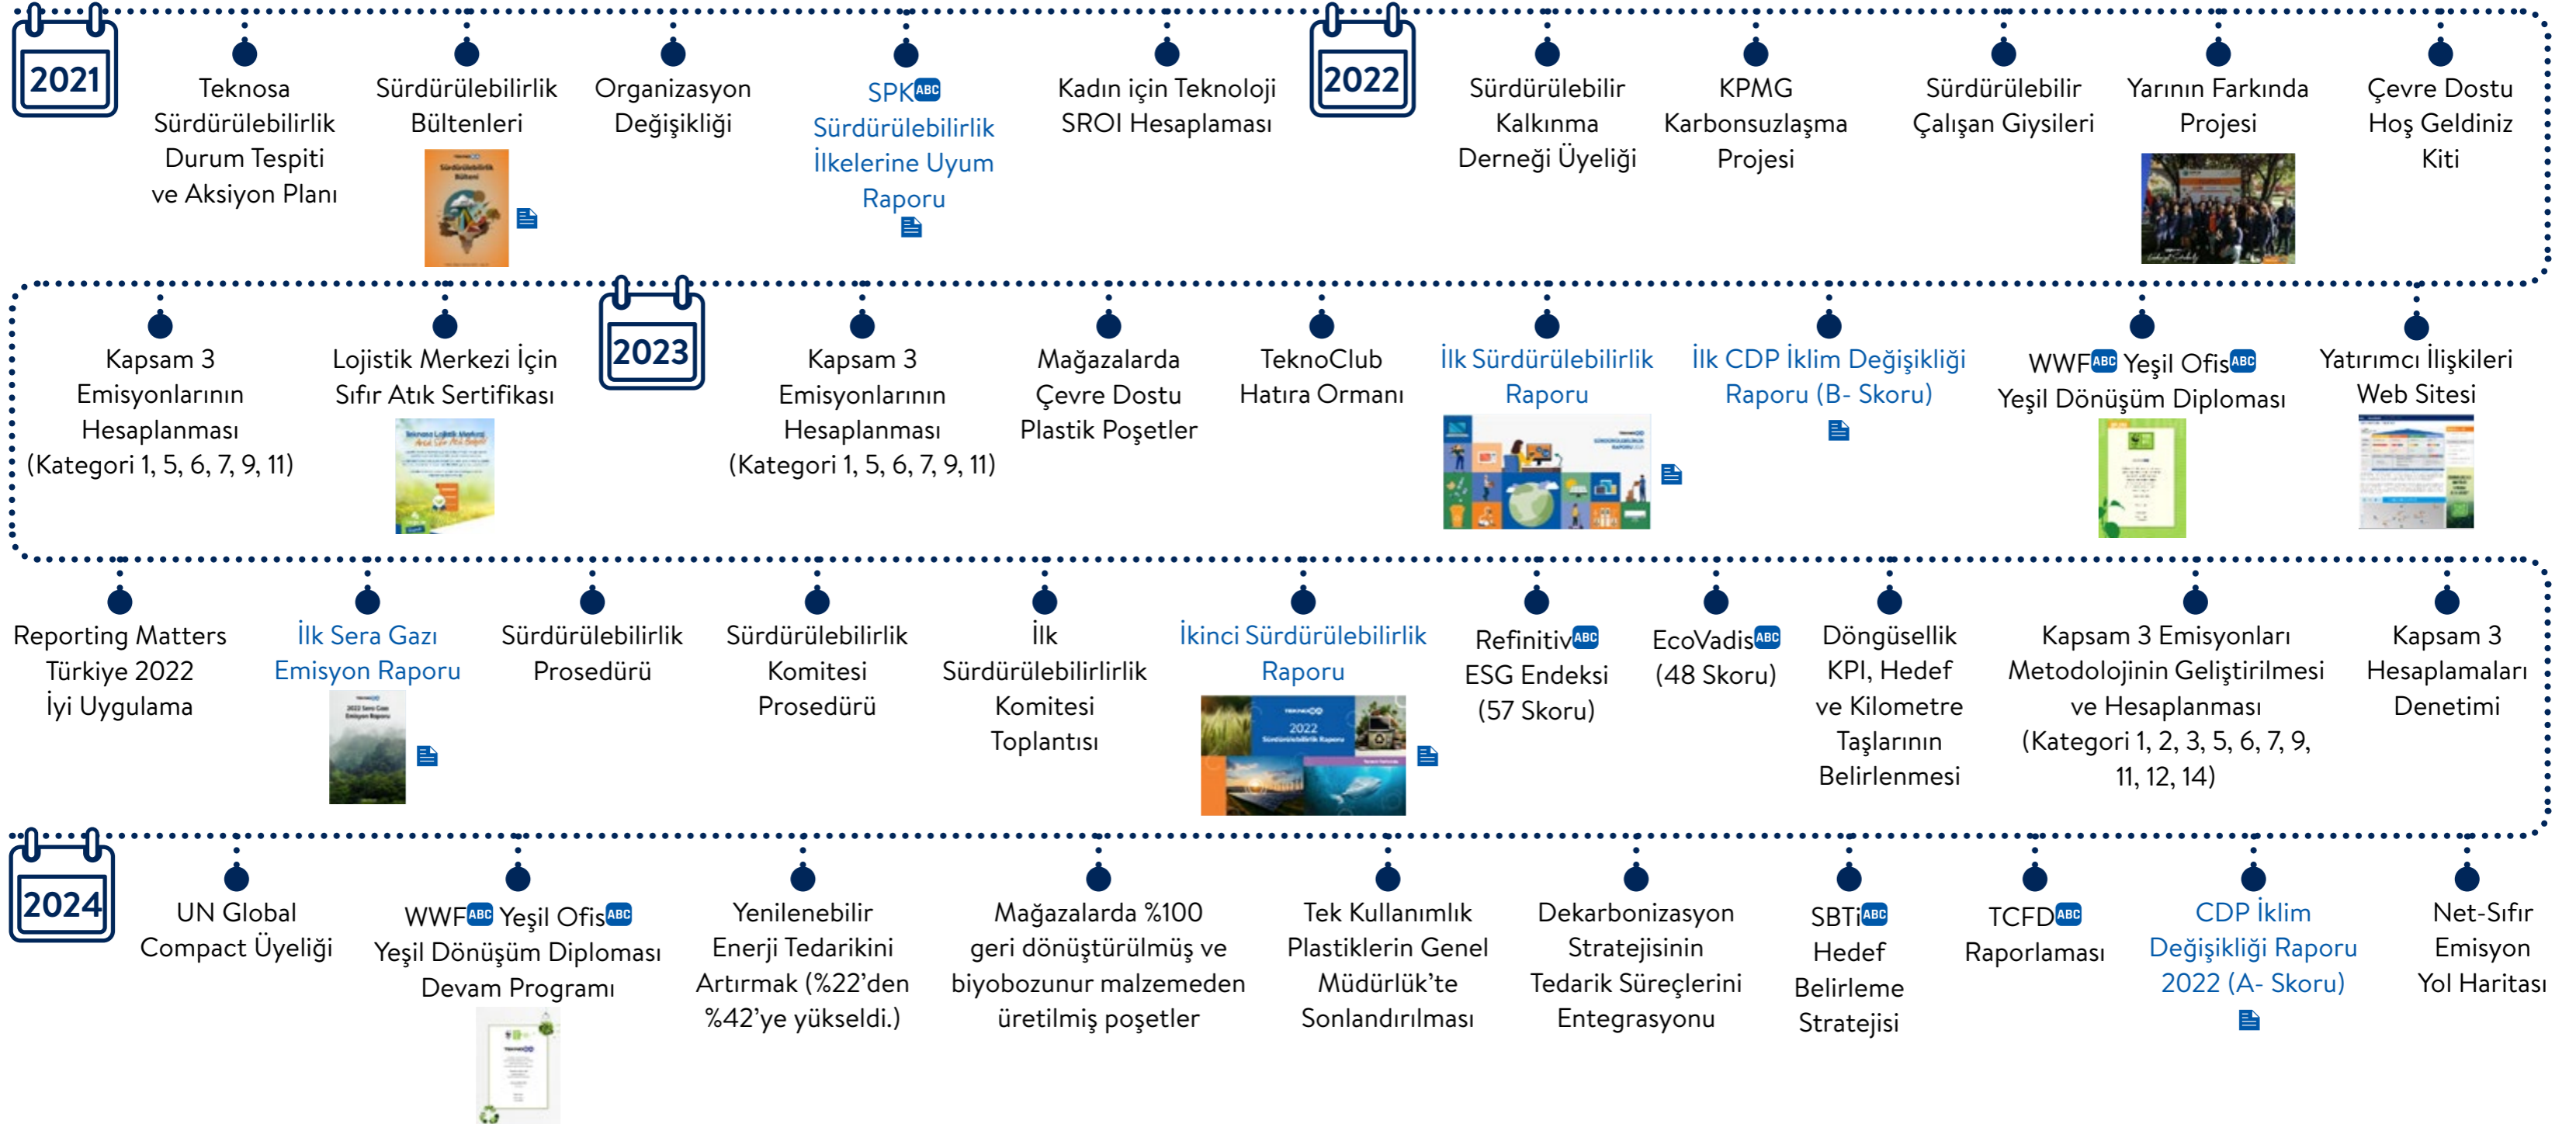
2021

Teknosa Sürdürülebilirlik Durum Tespiti ve Aksiyon Planı

Sürdürülebilirlik Bültenleri

Organizasyon Değişikliği

SPK ABC Sürdürülebilirlik İlkelerine Uyum Raporu

Kadın için Teknoloji SROI Hesaplaması

2022

Sürdürülebilir Kalkınma Derneği Üyeliği

KPMG Karbonsuzlaşma Projesi

Sürdürülebilir Çalışan Giysileri

Yarının Farkında Projesi

Çevre Dostu Hoş Geldiniz Kiti

Kapsam 3 Emisyonlarının Hesaplanması (Kategori 1, 5, 6, 7, 9, 11)

Lojistik Merkezi İçin Sıfır Atık Sertifikası

2023

Kapsam 3 Emisyonlarının Hesaplanması (Kategori 1, 5, 6, 7, 9, 11)

Mağazalarda Çevre Dostu Plastik Poşetler

TeknoClub Hatıra Ormanı

İlk Sürdürülebilirlik Raporu

İlk CDP İklim Değişikliği Raporu (B- Skoru)

WWF ABC Yeşil Ofis ABC Yeşil Dönüşüm Diploması

Yatırımcı İlişkileri Web Sitesi

Reporting Matters Türkiye 2022 İyi Uygulama

İlk Sera Gazı Emisyon Raporu

Sürdürülebilirlik Prosedürü

Sürdürülebilirlik Komitesi Prosedürü

İlk Sürdürülebilirlirlik Komitesi Toplantısı

İkinci Sürdürülebilirlik Raporu

Refinitiv ABC ESG Endeksi (57 Skoru)

EcoVadis ABC (48 Skoru)

Döngüsellik KPI, Hedef ve Kilometre Taşlarının Belirlenmesi

Kapsam 3 Emisyonları Metodolojinin Geliştirilmesi ve Hesaplanması (Kategori 1, 2, 3, 5, 6, 7, 9, 11, 12, 14)

Kapsam 3 Hesaplamaları Denetimi

2024

UN Global Compact Üyeliği

WWF ABC Yeşil Ofis ABC Yeşil Dönüşüm Diploması Devam Programı

Yenilenebilir Enerji Tedarikini Artırmak (%22'den %42'ye yükseldi.)

Mağazalarda %100 geri dönüştürülmüş ve biyobozunur malzemeden üretilmiş poşetler

Tek Kullanımlık Plastiklerin Genel Müdürlük'te Sonlandırılması

Dekarbonizasyon Stratejisinin Tedarik Süreçlerini Entegrasyonu

SBTi ABC Hedef Belirleme Stratejisi

TCFD ABC Raporlaması

CDP İklim Değişikliği Raporu 2022 (A- Skoru)

Net-Sıfır Emisyon Yol Haritası